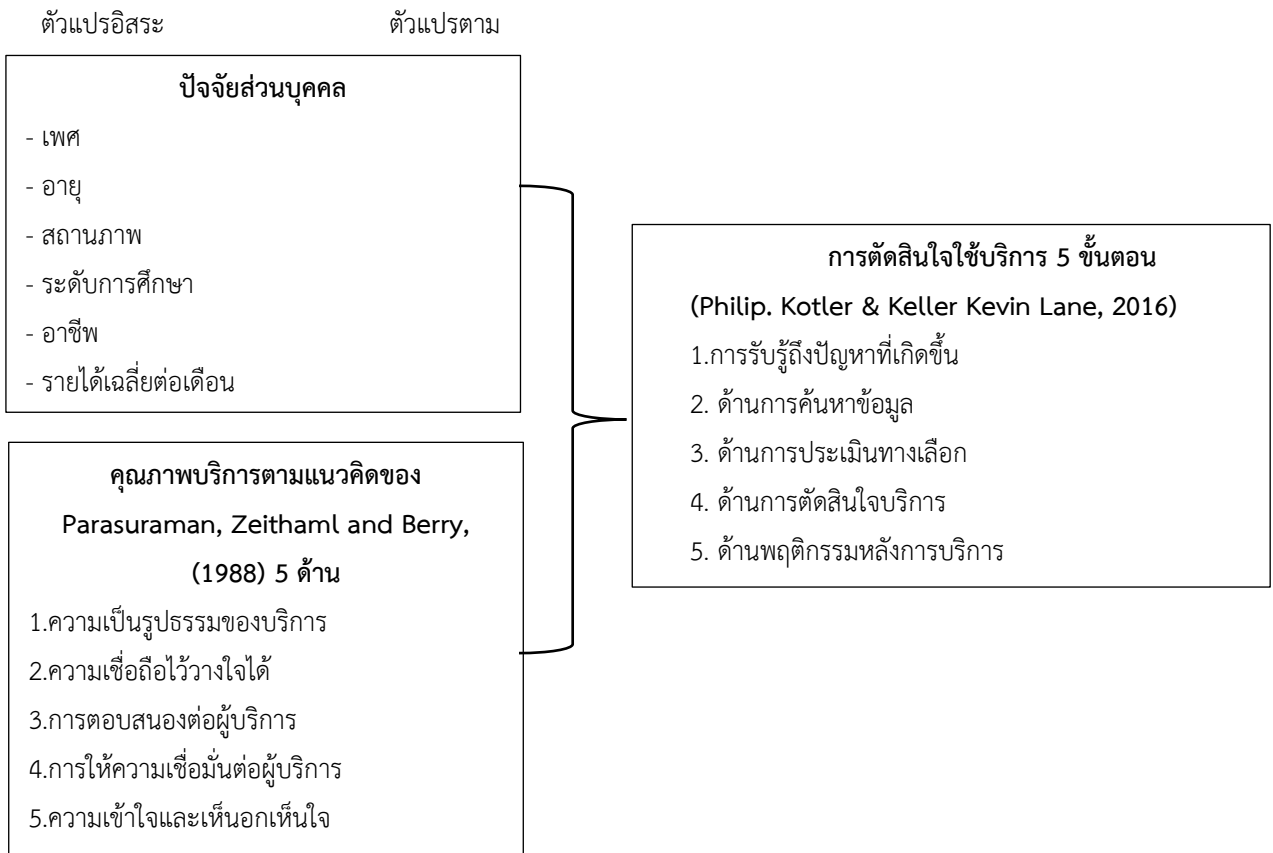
ตัวแปรอิสระ

ตัวแปรตาม

ปัจจัยส่วนบุคคล

- เพศ
- อายุ
- สถานภาพ
- ระดับการศึกษา
- อาชีพ
- รายได้เฉลี่ยต่อเดือน

คุณภาพบริการตามแนวคิดของ Parasuraman, Zeithaml and Berry, (1988) 5 ด้าน

1.ความเป็นรูปธรรมของบริการ
2.ความเชื่อถือไว้วางใจได้
3.การตอบสนองต่อผู้บริการ
4.การให้ความเชื่อมั่นต่อผู้บริการ
5.ความเข้าใจและเห็นอกเห็นใจ

การตัดสินใจใช้บริการ 5 ขั้นตอน

(Philip. Kotler & Keller Kevin Lane, 2016)

1.การรับรู้ถึงปัญหาที่เกิดขึ้น
2. ด้านการค้นหาข้อมูล
3. ด้านการประเมินทางเลือก
4. ด้านการตัดสินใจบริการ
5. ด้านพฤติกรรมหลังการบริการ